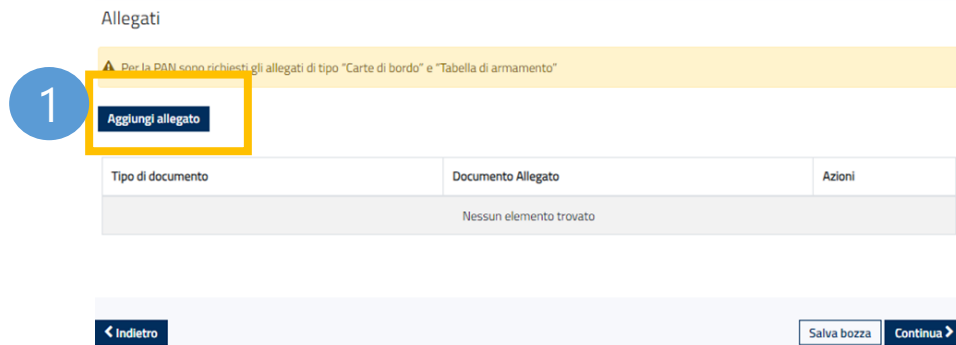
Allegati

Per la PAN sono richiesti gli allegati di tipo "Carte di bordo" e "Tabella di armamento"

1

Aggiungi allegato

| Tipo di documento | Documento Allegato | Azioni |
|---|---|---|
| Nessun elemento trovato | | |

Indietro

Salva bozza

Continua